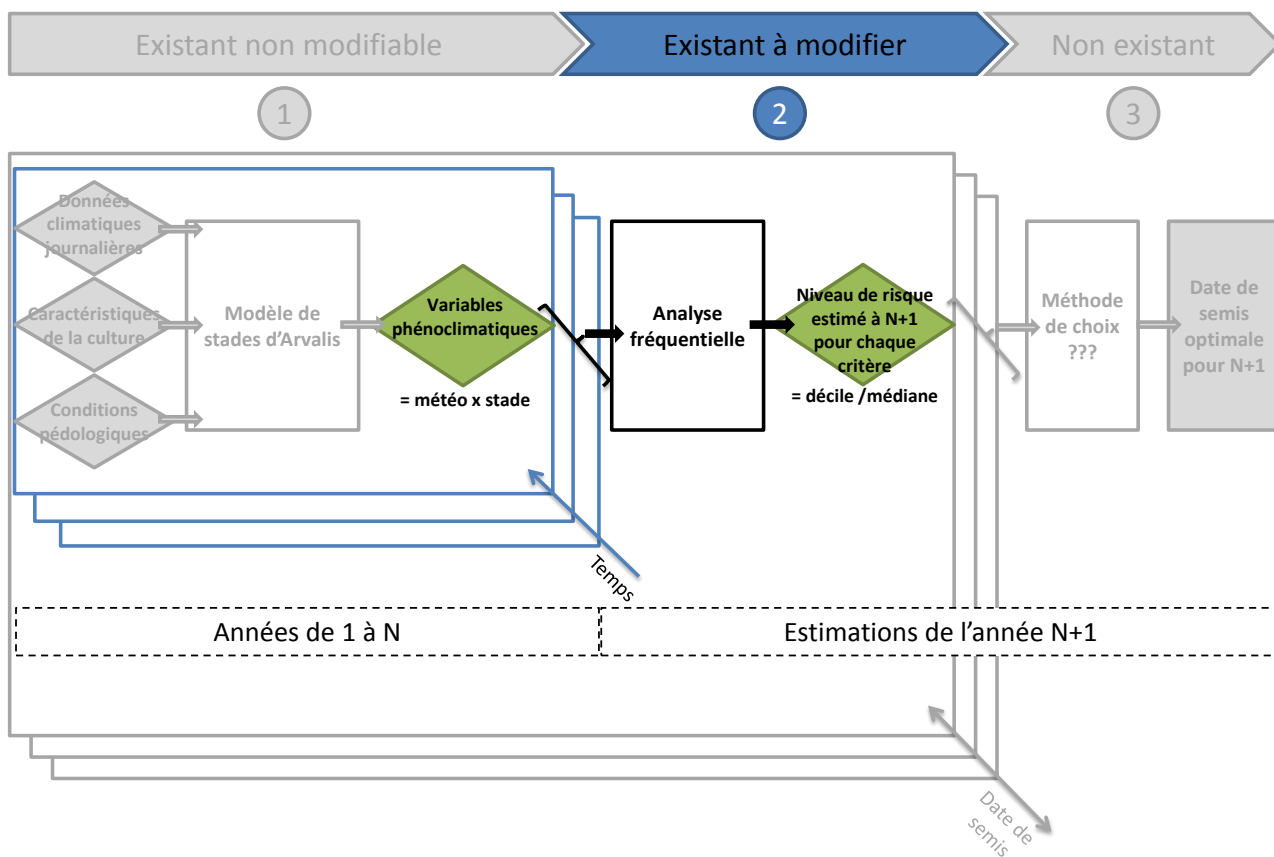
Existant non modifiable
Existant à modifier
Non existant

1
2
3

Données climatiques journalières

Caractéristiques de la culture

Conditions pédologiques

Modèle de stades d'Arvalis

Variables phénoclimatiques

= météo x stade

Analyse fréquentielle

Niveau de risque estimé à N+1 pour chaque critère

= décile /médiane

Méthode de choix ???

Date de semis optimale pour N+1

Temps

Années de 1 à N

Estimations de l'année N+1

Date de semis